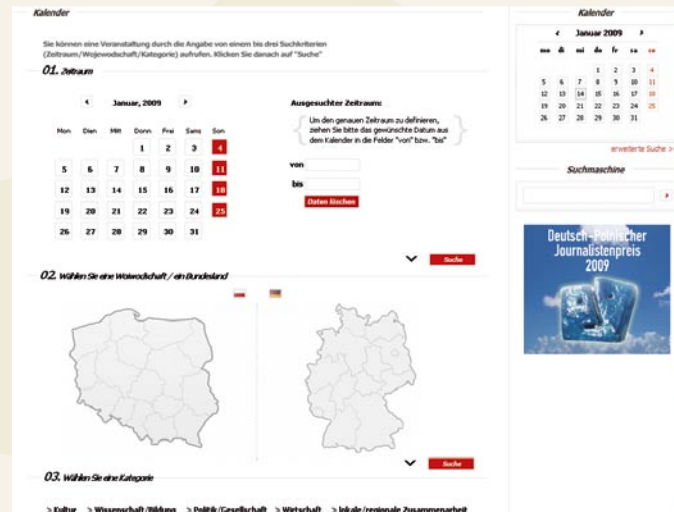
Kalender

Sie können eine Veranstaltung durch die Angabe von einem bis drei Suchkriterien (Zeitraum/Wojewodschaft/Kategorie) aufrufen. Klicken Sie danach auf "Suche"

01. Zeitraum

Januar, 2009

| Mon | Dien | Mitt | Donn | Frei | Sams | Son |
|---|---|---|---|---|---|---|
| | | | 1 | 2 | 3 | 4 |
| 5 | 6 | 7 | 8 | 9 | 10 | 11 |
| 12 | 13 | 14 | 15 | 16 | 17 | 18 |
| 19 | 20 | 21 | 22 | 23 | 24 | 25 |
| 26 | 27 | 28 | 29 | 30 | 31 | |

Ausgesuchter Zeitraum:

Um den genauen Zeitraum zu definieren, ziehen Sie bitte das gewünschte Datum aus dem Kalender in die Felder "von" bzw. "bis"

von

bis

Daten löschen

Suche

02. Wählen Sie eine Woiwodschaft / ein Bundesland

Suche

03. Wählen Sie eine Kategorie

> Kultur > Wissenschaft/Bildung > Politik/Gesellschaft > Wirtschaft > lokale/regionale Zusammenarbeit

Kalender

Januar 2009

| mo | di | mi | do | fr | sa | so |
|---|---|---|---|---|---|---|
| | | | 1 | 2 | 3 | 4 |
| 5 | 6 | 7 | 8 | 9 | 10 | 11 |
| 12 | 13 | 14 | 15 | 16 | 17 | 18 |
| 19 | 20 | 21 | 22 | 23 | 24 | 25 |
| 26 | 27 | 28 | 29 | 30 | 31 | |

erweiterte Suche >

Suchmaschine

Deutsch-Polnischer Journalistenpreis 2009